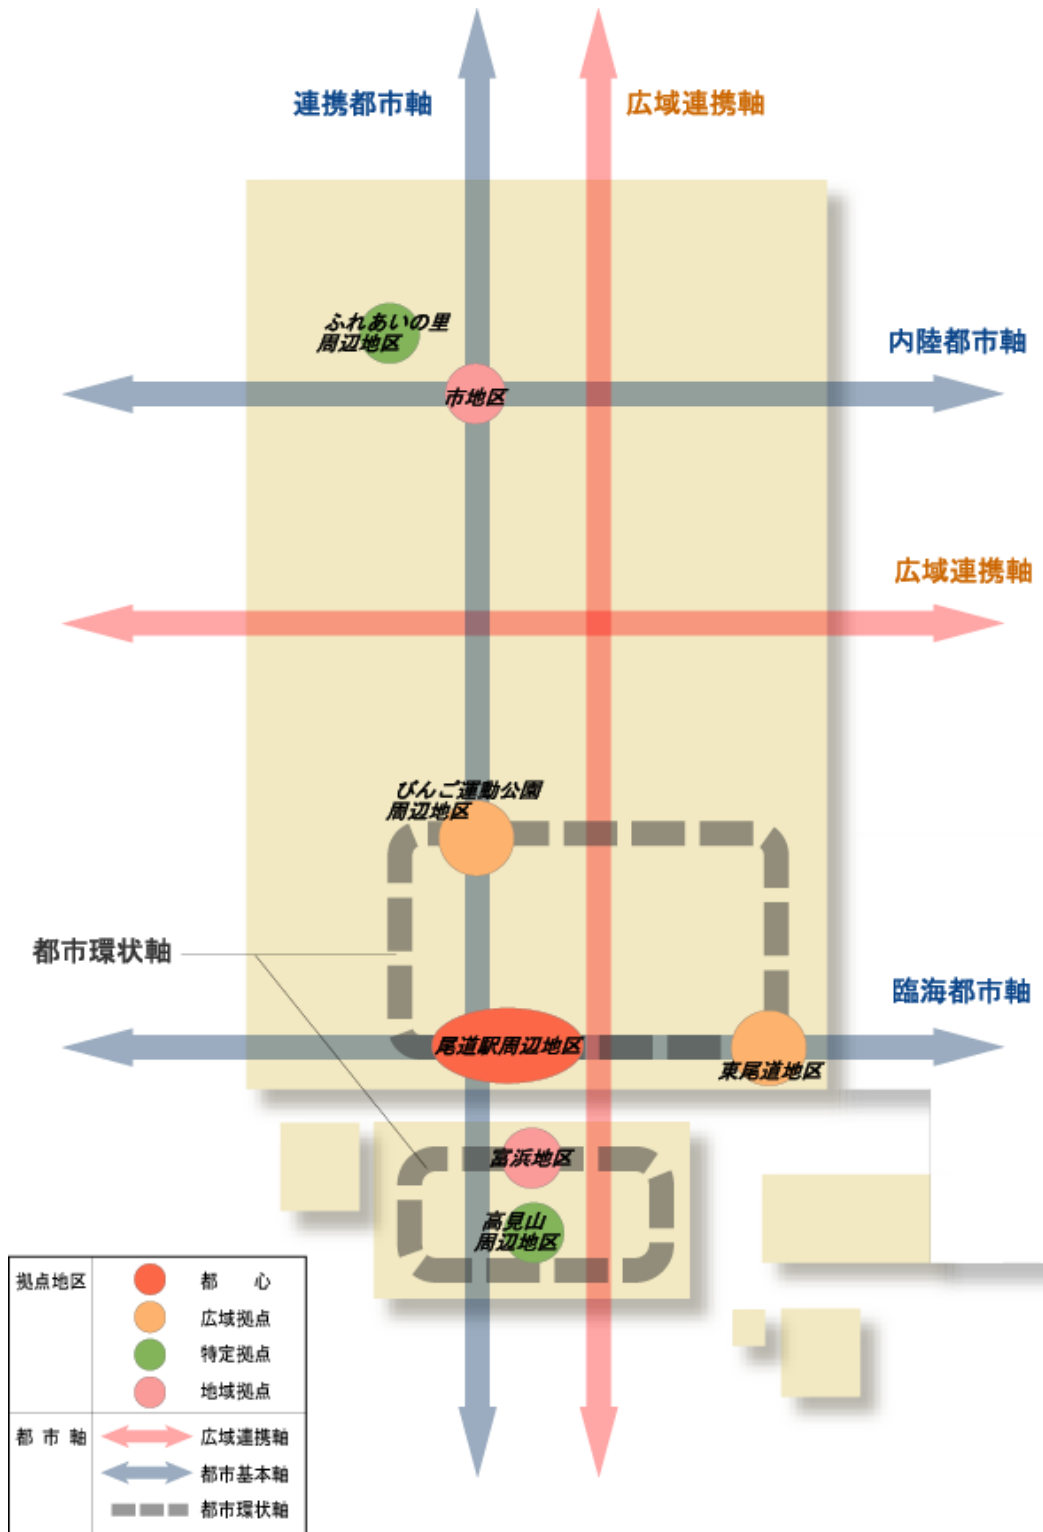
連携都市軸

広域連携軸

ふれあいの里周辺地区

内陸都市軸

市地区

広域連携軸

びんご運動公園周辺地区

都市環状軸

臨海都市軸

尾道駅周辺地区

東尾道地区

富浜地区

高見山周辺地区

| 拠点地区 | | 都心 |
|---|---|---|
| | | 広域拠点 |
| | | 特定拠点 |
| | | 地域拠点 |
| 都市軸 | | 広域連携軸 |
| | | 都市基本軸 |
| | | 都市環状軸 |